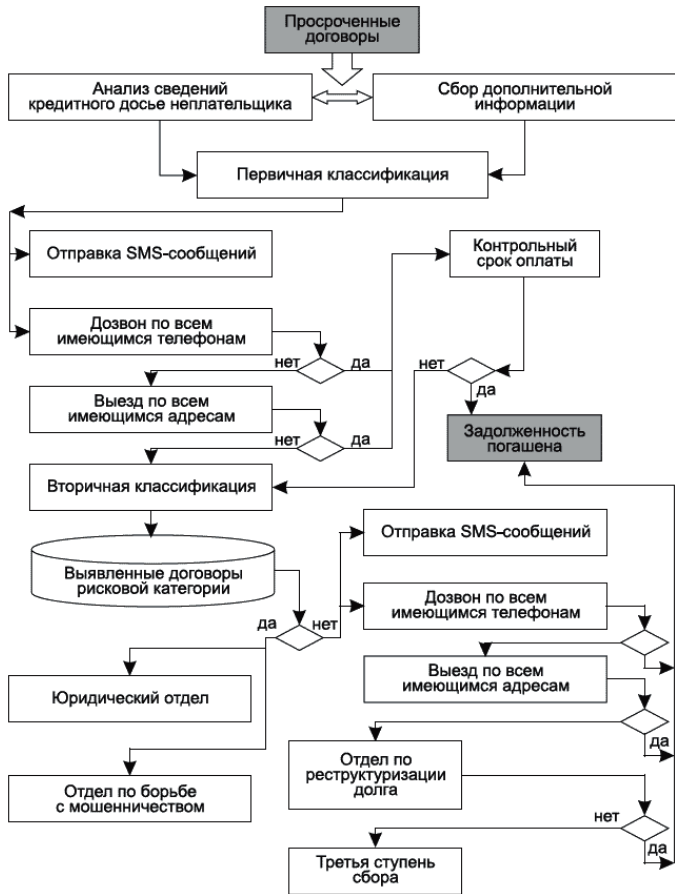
Просроченные договоры

Анализ сведений кредитного досье неплательщика

Сбор дополнительной информации

Первичная классификация

Отправка SMS-сообщений

Контрольный срок оплаты

Дозвон по всем имеющимся телефонам

нет

да

нет

да

Выезд по всем имеющимся адресам

нет

да

Задолженность погашена

Вторичная классификация

Отправка SMS-сообщений

Выявленные договоры рисковой категории

да

нет

Дозвон по всем имеющимся телефонам

Юридический отдел

Выезд по всем имеющимся адресам

да

Отдел по реструктуризации долга

Отдел по борьбе с мошенничеством

нет

да

Третья ступень сбора